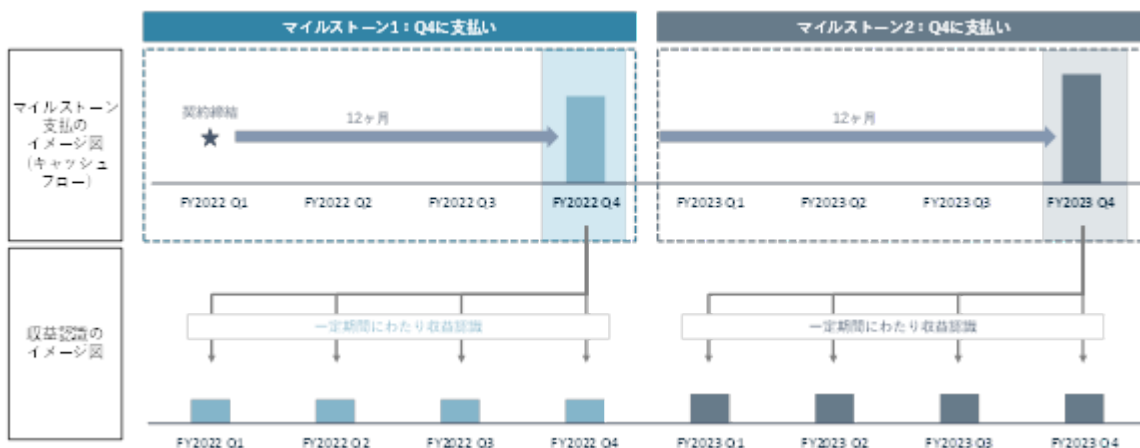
マイルストーン1：Q4に支払い

マイルストーン2：Q4に支払い

マイルストーン支払のイメージ図（キャッシュフロー）

契約締結

12ヶ月

12ヶ月

FY2022 Q1 FY2022 Q2 FY2022 Q3 FY2022 Q4

FY2023 Q1 FY2023 Q2 FY2023 Q3 FY2023 Q4

収益認識のイメージ図

一定期間にわたり収益認識

一定期間にわたり収益認識

FY2022 Q1 FY2022 Q2 FY2022 Q3 FY2022 Q4

FY2023 Q1 FY2023 Q2 FY2023 Q3 FY2023 Q4